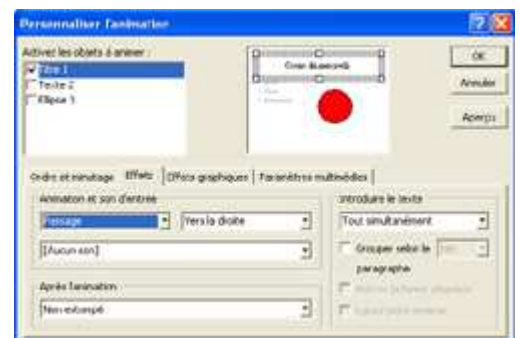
Personnaliser l'animation

Activer les objets à animer :

Titre 1
Texte 2
Ellipse 3

OK

Annuler

Aperçu

Ordre et minutage | Effets | Effets graphiques | Paramètres multimédias

Animation et son d'entrée

Passage

Vers la droite

[Aucun son]

Après l'animation

Non estompé

Introduire le texte

Tout simultanément

Grouper selon le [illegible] paragraphe

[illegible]

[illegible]